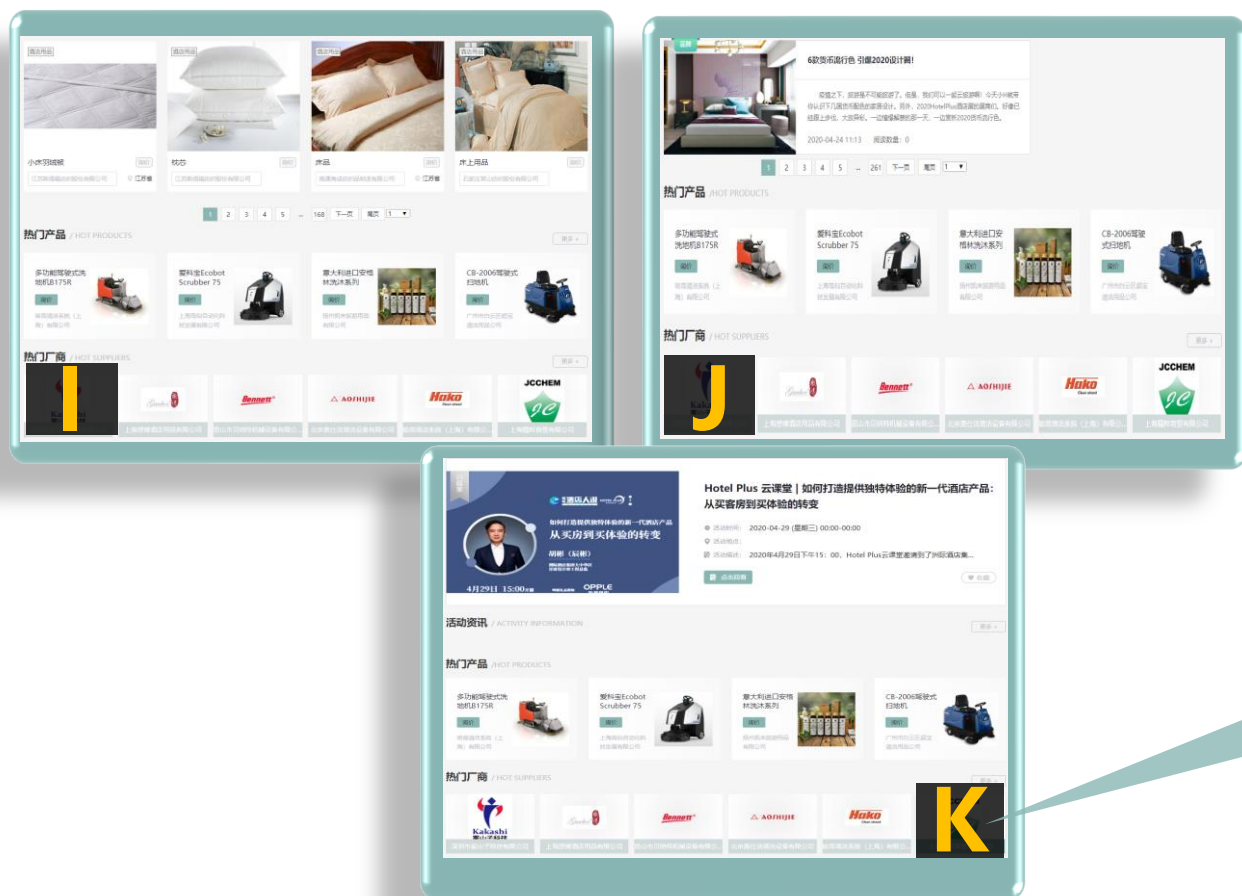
酒店用品 酒店用品 酒店用品 酒店用品

小床羽绒被 枕芯 床品 床上用品

江苏省

1 2 3 4 5 ... 168 下一页 尾页 1

热门产品 / HOT PRODUCTS

更多 +

多功能驾驶式洗地机B175R

爱科宝Ecobot Scrubber 75

意大利进口安格林洗沐系列

CB-2006驾驶式扫地机

询价 询价 询价 询价

热门厂商 / HOT SUPPLIERS

更多 +

Bennett

AOSHIJIE

Hako

JCCHEM

I

6款货币流行色 引爆2020设计潮！

2020-04-24 11:13 阅读数量：0

1 2 3 4 5 ... 261 下一页 尾页 1

热门产品 / HOT PRODUCTS

多功能驾驶式洗地机B175R

爱科宝Ecobot Scrubber 75

意大利进口安格林洗沐系列

CB-2006驾驶式扫地机

询价 询价 询价 询价

热门厂商 / HOT SUPPLIERS

更多 +

Bennett

AOSHIJIE

Hako

JCCHEM

J

Hotel Plus 云课堂 | 如何打造提供独特体验的新一代酒店产品：从买客房到买体验的转变

从买房到买体验的转变

4月29日 15:00

OPPLE

活动时间：2020-04-29 (星期三) 00:00-00:00

活动地点：

活动描述：2020年4月29日下午15：00，Hotel Plus云课堂邀请到了洲际酒店集...

点击报名

收藏

活动资讯 / ACTIVITY INFORMATION

更多 +

热门产品 / HOT PRODUCTS

多功能驾驶式洗地机B175R

爱科宝Ecobot Scrubber 75

意大利进口安格林洗沐系列

CB-2006驾驶式扫地机

询价 询价 询价 询价

热门厂商 / HOT SUPPLIERS

更多 +

Kakashi

Bennett

AOSHIJIE

Hako

K